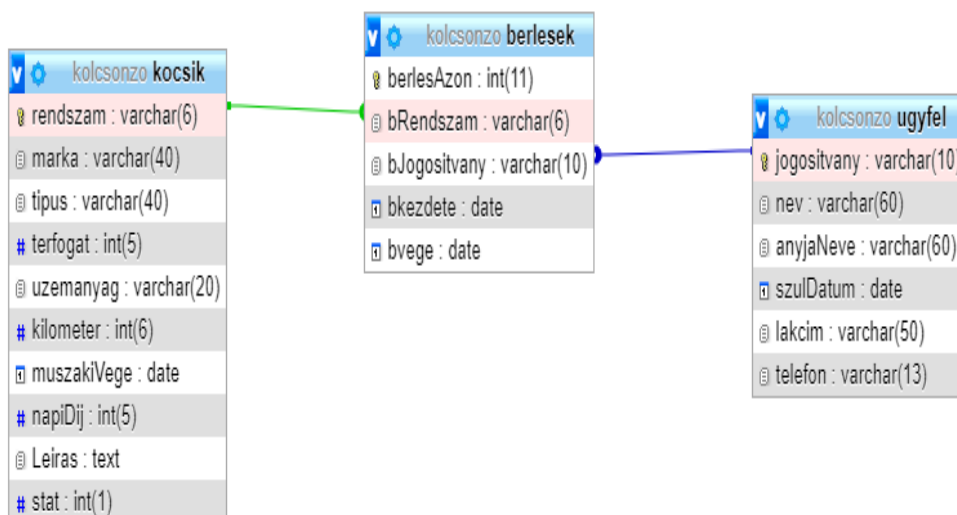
kolcsonzo kocsik
rendszam : varchar(6)
marka : varchar(40)
tipus : varchar(40)
terfogat : int(5)
uzemanyag : varchar(20)
kilometer : int(6)
muszakiVege : date
napiDij : int(5)
Leiras : text
stat : int(1)

kolcsonzo berlesek
berlesAzon : int(11)
bRendszam : varchar(6)
bJogositvany : varchar(10)
bkezdete : date
bvege : date

kolcsonzo ugyfel
jogositvany : varchar(10)
nev : varchar(60)
anyjaNeve : varchar(60)
szulDatum : date
lakcim : varchar(50)
telefon : varchar(13)